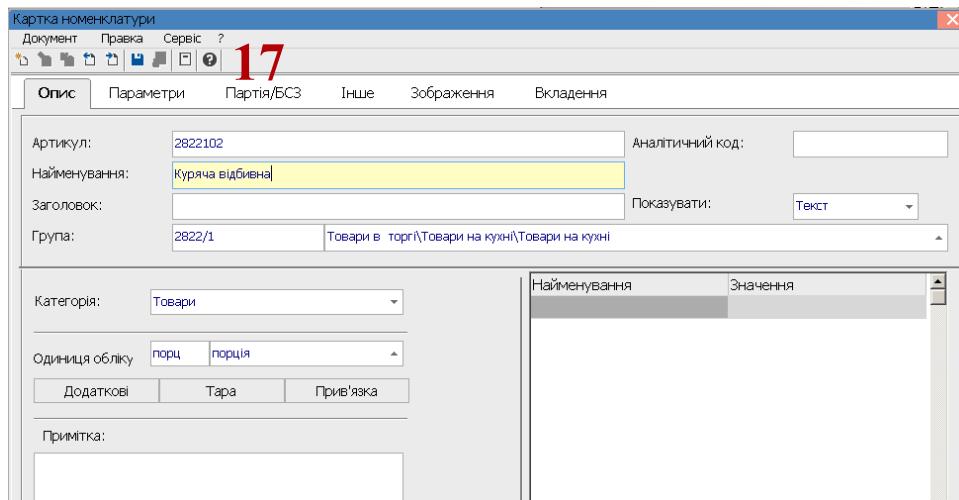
Картка номенклатури

Документ Правка Сервіс ?

17

Опис Параметри Партія/БСЗ Інше Зображення Вкладення

Артикул: 2822102

Аналітичний код:

Найменування: Куряча відбивна

Заголовок:

Показувати: Текст

Група: 2822/1 Товари в торгі\Товари на кухні\Товари на кухні

Категорія: Товари

Одиниця обліку порц порція

Додаткові Тара Прив'язка

Примітка:

| Найменування | Значення |
|---|---|
| | |